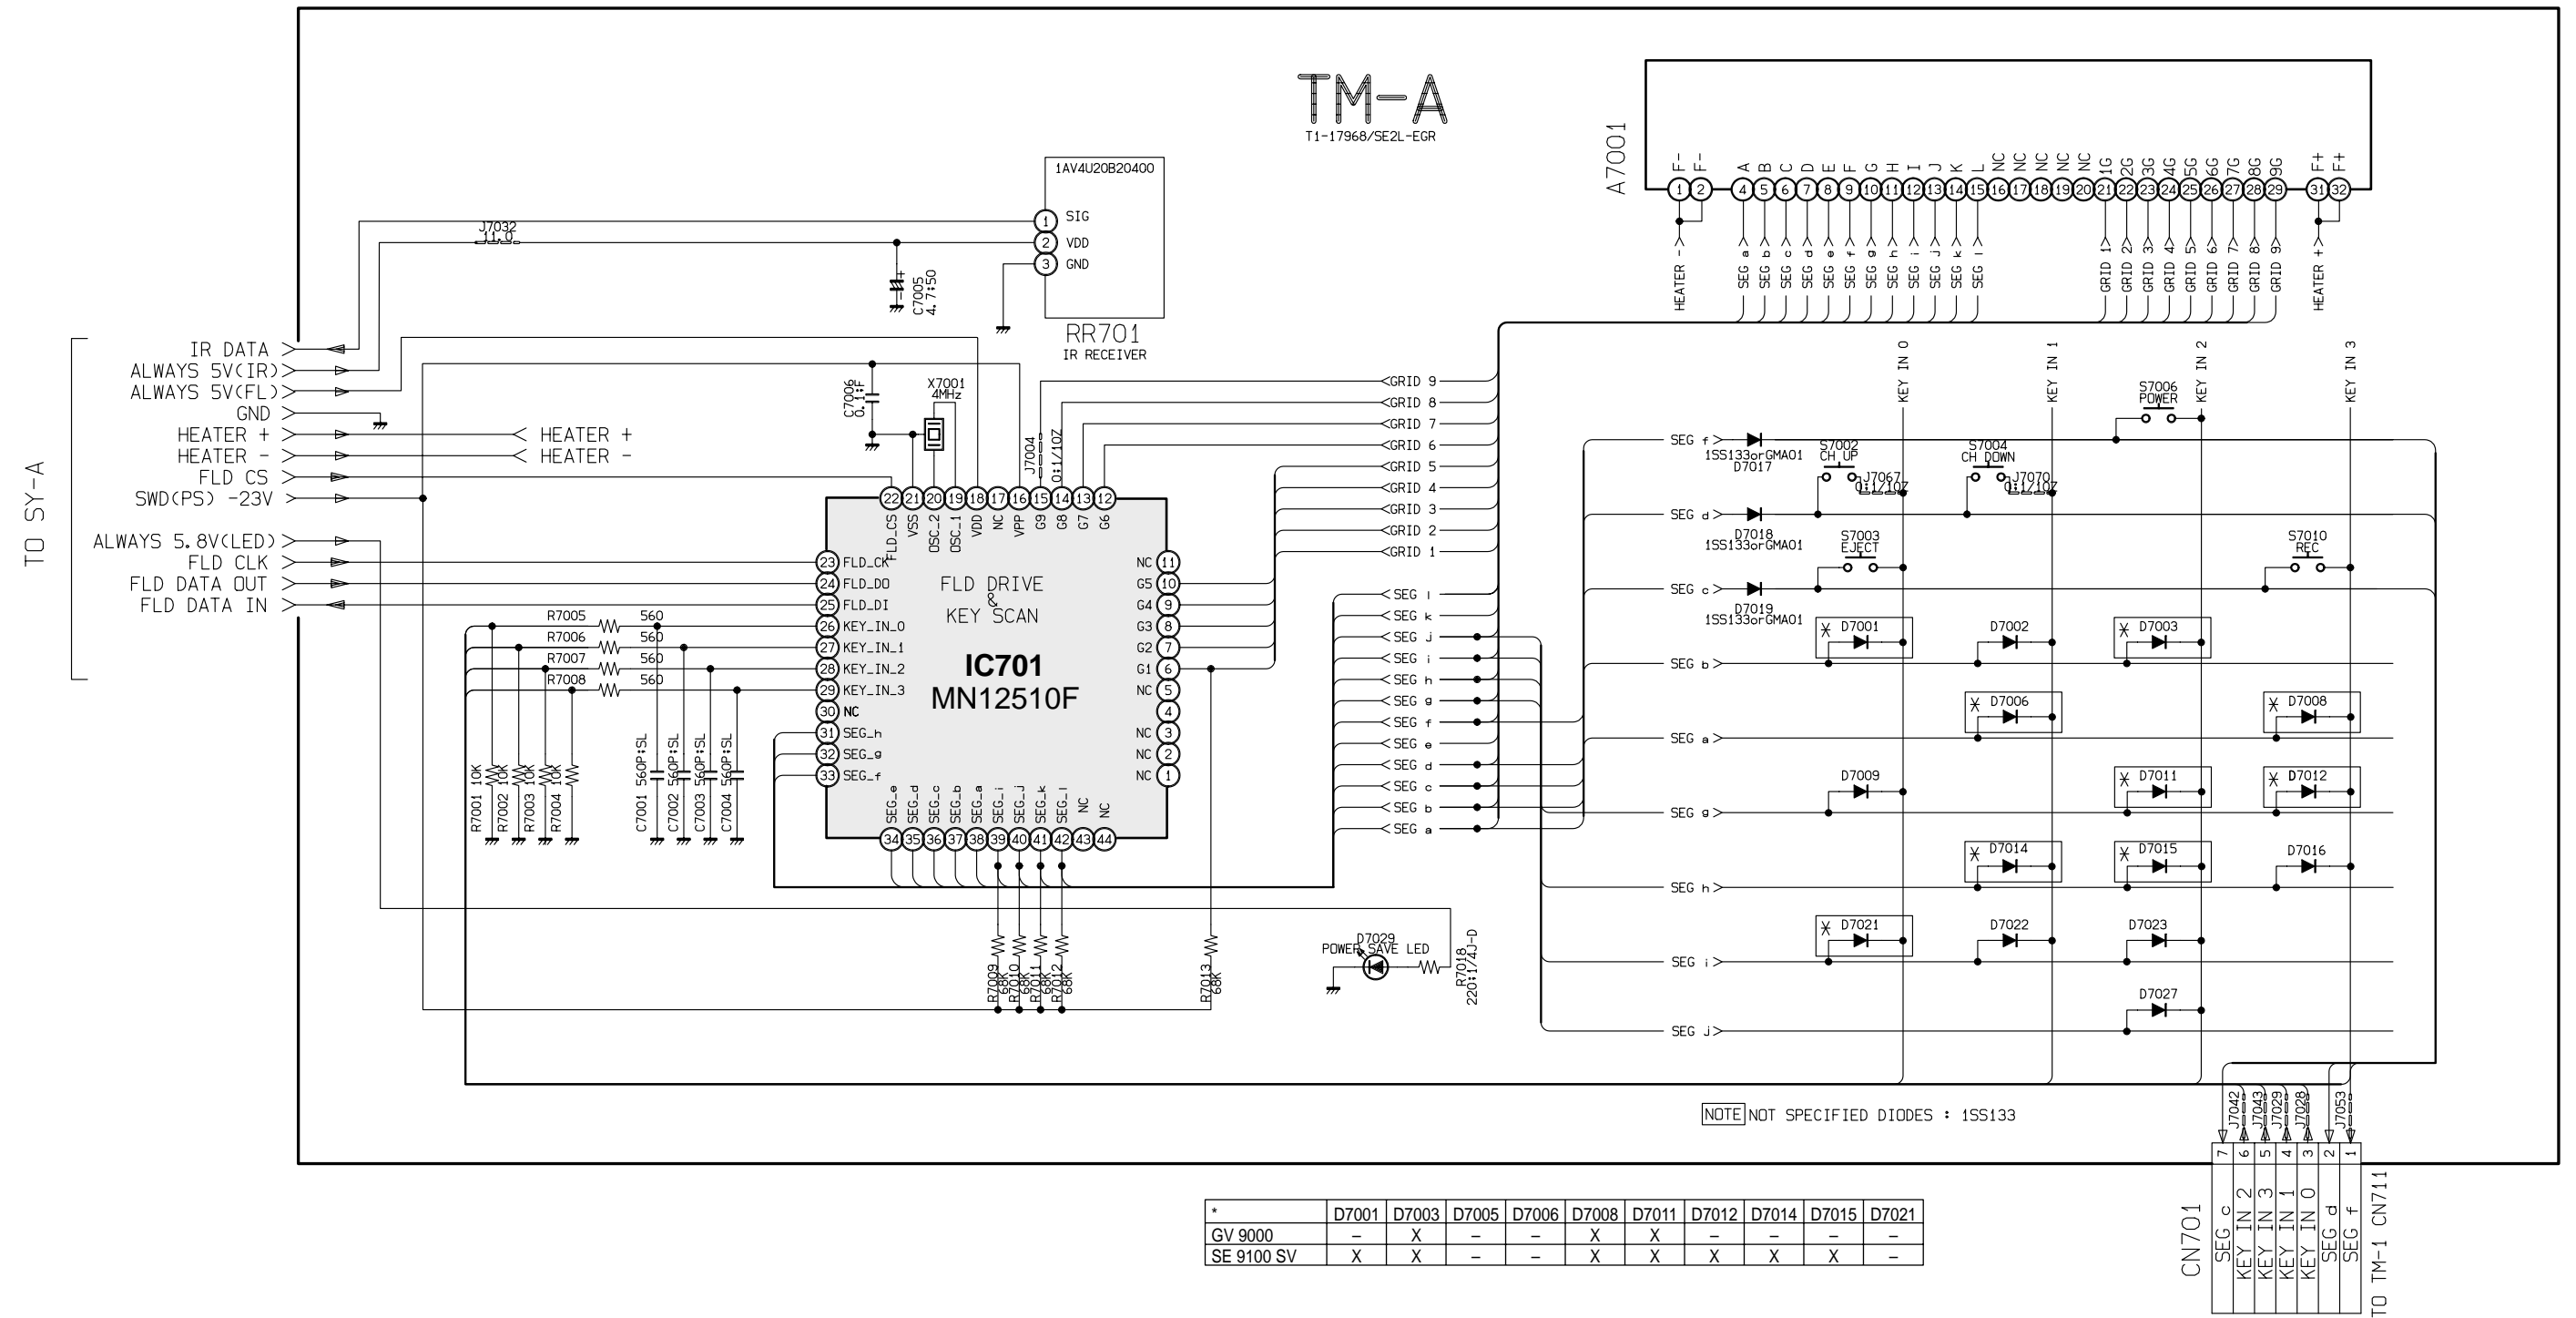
TM-A
T1-17968/SE2L-EGR

A7001
F- F- A B C D E F G H I J K L NC NC NC NC 1G 2G 3G 4G 5G 6G 7G 8G 9G F+ F+
1 2 4 5 6 7 8 9 10 11 12 13 14 15 16 17 18 19 20 21 22 23 24 25 26 27 28 29 31 32
HEATER -> SEG a> SEG b> SEG c> SEG d> SEG e> SEG f> SEG g> SEG h> SEG i> SEG j> SEG k> SEG l> GRID 1> GRID 2> GRID 3> GRID 4> GRID 5> GRID 6> GRID 7> GRID 8> GRID 9> HEATER +>

1AV4U20B20400
1 SIG
2 VDD
3 GND
RR701
IR RECEIVER
J7032
C7005 4.7:50

TO SY-A
IR DATA
ALWAYS 5V(IR)
ALWAYS 5V(FL)
GND
HEATER +
HEATER -
FLD CS
SWD(PS) -23V
ALWAYS 5.8V(LED)
FLD CLK
FLD DATA OUT
FLD DATA IN

HEATER +
HEATER -

C7006 0.1:F
X7001 4MHz
J7004
0:1/10Z

GRID 9
GRID 8
GRID 7
GRID 6
GRID 5
GRID 4
GRID 3
GRID 2
GRID 1
SEG l
SEG k
SEG j
SEG i
SEG h
SEG g
SEG f
SEG e
SEG d
SEG c
SEG b
SEG a

22 FLD_CS 21 VSS 20 OSC_2 19 OSC_1 18 VDD 17 NC 16 VPP 15 G9 14 G8 13 G7 12 G6
23 FLD_CK
24 FLD_DO
25 FLD_DI
26 KEY_IN_0
27 KEY_IN_1
28 KEY_IN_2
29 KEY_IN_3
30 NC
31 SEG_h
32 SEG_g
33 SEG_f
NC 11
G5 10
G4 9
G3 8
G2 7
G1 6
NC 5
4
NC 3
NC 2
NC 1
34 SEG_e 35 SEG_d 36 SEG_c 37 SEG_b 38 SEG_a 39 SEG_j 40 SEG_j 41 SEG_k 42 SEG_l 43 NC 44 NC

FLD DRIVE & KEY SCAN
IC701
MN12510F

R7005 560
R7006 560
R7007 560
R7008 560
R7001 10K R7002 10K R7003 10K R7004 10K
C7001 560P:SL C7002 560P:SL C7003 560P:SL C7004 560P:SL
R7009 68K R7010 68K R7011 68K R7012 68K
R7013 68K
D7029
POWER SAVE LED
R7018 220:1/4J-D

KEY IN 0
KEY IN 1
KEY IN 2
KEY IN 3
S7006 POWER
SEG f>
1SS133orGMA01 D7017
S7002 CH UP
J7067 0:1/10Z
S7004 CH DOWN
J7070 0:1/10Z
SEG d>
D7018 1SS133orGMA01
S7003 EJECT
S7010 REC
SEG c>
D7019 1SS133orGMA01
D7001 D7002 D7003
SEG b>
D7006 D7008
SEG a>
D7009 D7011 D7012
SEG g>
D7014 D7015 D7016
SEG h>
D7021 D7022 D7023
SEG i>
D7027
SEG J>

NOTE NOT SPECIFIED DIODES : 1SS133

J7042 J7043 J7029 J7028 J7053
7 6 5 4 3 2 1
CN701
SEG c
KEY IN 2
KEY IN 3
KEY IN 1
KEY IN 0
SEG d
SEG f
TO TM-1 CN711

| * | D7001 | D7003 | D7005 | D7006 | D7008 | D7011 | D7012 | D7014 | D7015 | D7021 |
|---|---|---|---|---|---|---|---|---|---|---|
| GV 9000 | – | X | – | – | X | X | – | – | – | – |
| SE 9100 SV | X | X | – | – | X | X | X | X | X | – |